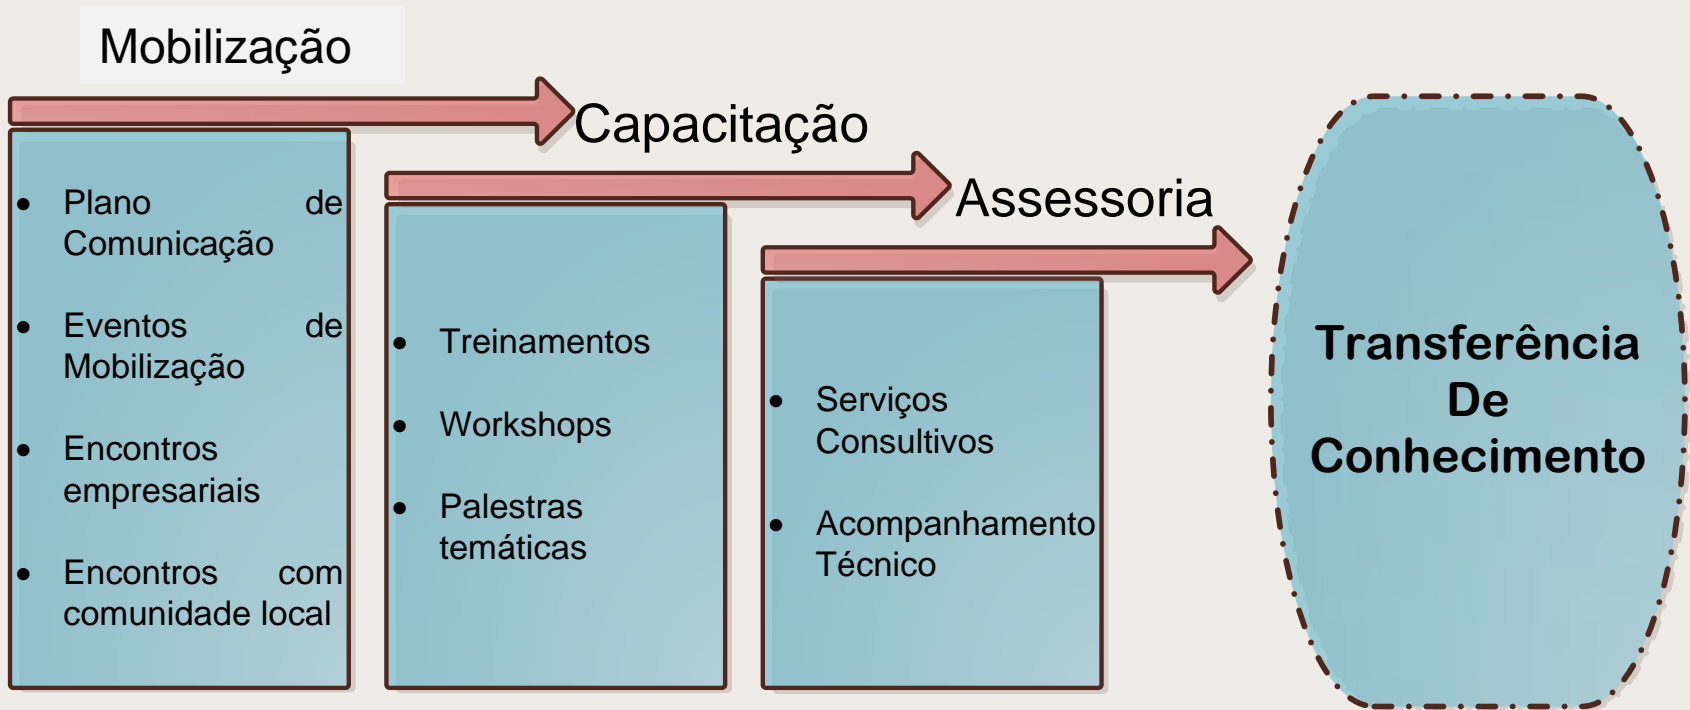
Mobilização

- Plano de Comunicação
- Eventos de Mobilização
- Encontros empresariais
- Encontros com comunidade local

Capacitação

- Treinamentos
- Workshops
- Palestras temáticas

Assessoria

- Serviços Consultivos
- Acompanhamento Técnico

Transferência De Conhecimento